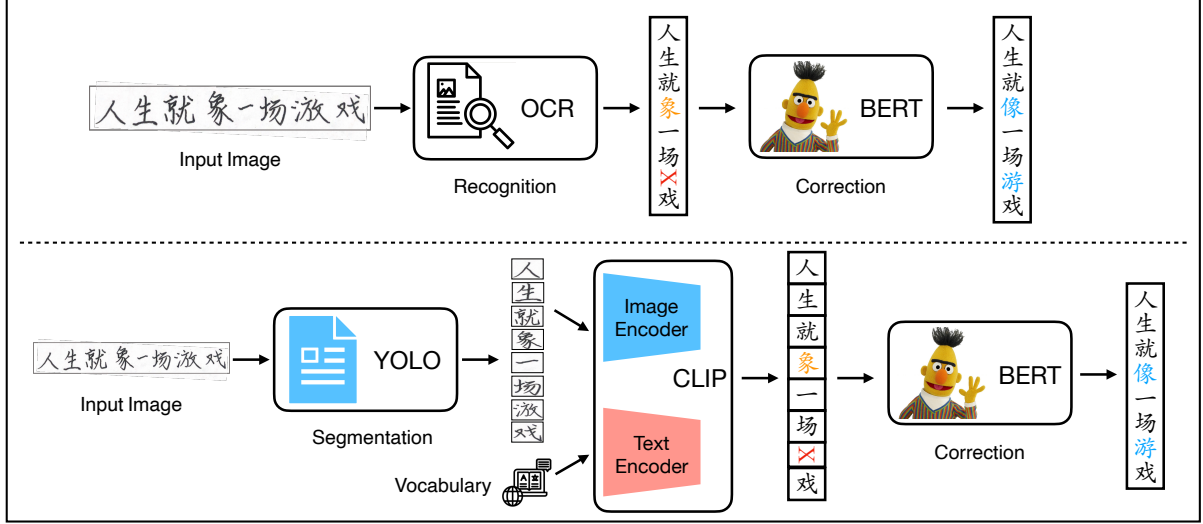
人生就象一场激戏

Input Image

OCR

Recognition

人
生
就
象
一
场
X
戏

BERT

Correction

人
生
就
像
一
场
游
戏

人生就象一场激戏

Input Image

YOLO

Segmentation

人
生
就
象
一
场
激
戏

Vocabulary

Image Encoder

CLIP

Text Encoder

人
生
就
象
一
场
X
戏

BERT

Correction

人
生
就
像
一
场
游
戏